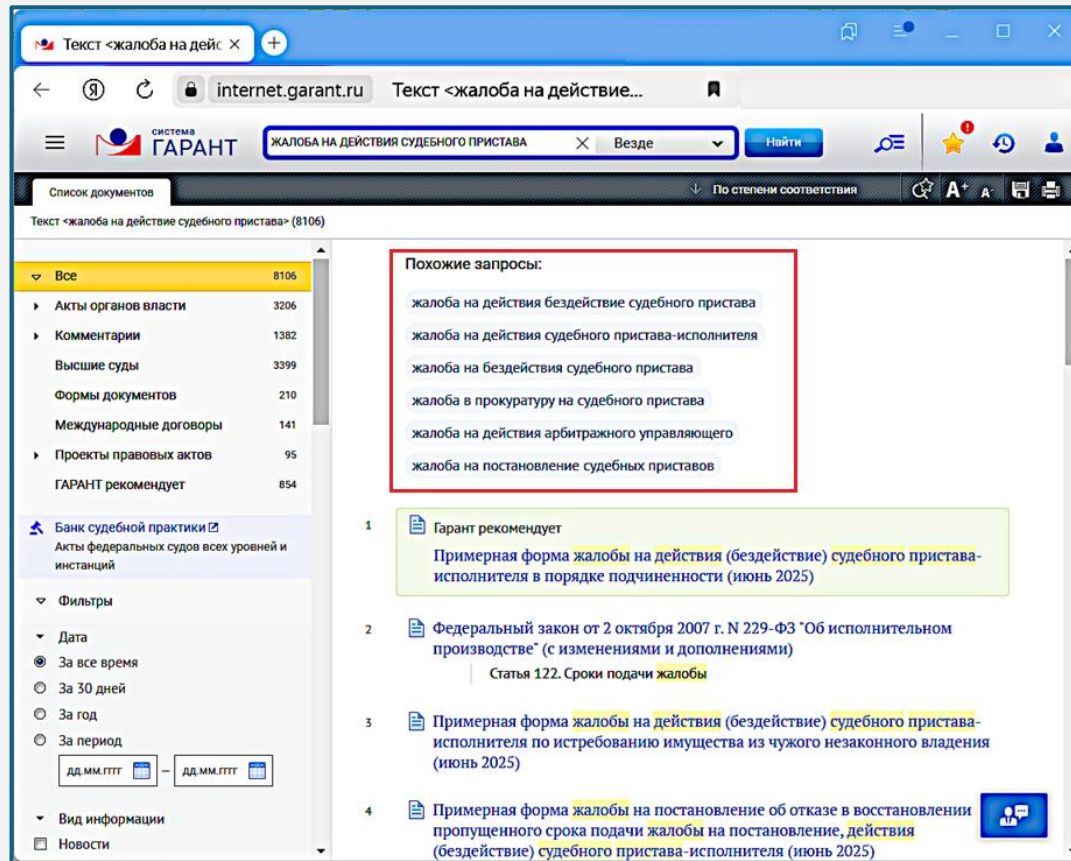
Текст <жалоба на дейс ×

internet.garant.ru Текст <жалоба на действие...

система ГАРАНТ

ЖАЛОБА НА ДЕЙСТВИЯ СУДЕБНОГО ПРИСТАВА × Везде Найти

Список документов

По степени соответствия

Текст <жалоба на действие судебного пристава> (8106)

Все 8106
Акты органов власти 3206
Комментарии 1382
Высшие суды 3399
Формы документов 210
Международные договоры 141
Проекты правовых актов 95
ГАРАНТ рекомендует 854

Банк судебной практики
Акты федеральных судов всех уровней и инстанций

Фильтры

Дата
За все время
За 30 дней
За год
За период
дд.мм.гггг – дд.мм.гггг

Вид информации
Новости

Похожие запросы:
жалоба на действия бездействие судебного пристава
жалоба на действия судебного пристава-исполнителя
жалоба на бездействия судебного пристава
жалоба в прокуратуру на судебного пристава
жалоба на действия арбитражного управляющего
жалоба на постановление судебных приставов

1 Гарант рекомендует
Примерная форма жалобы на действия (бездействие) судебного пристава-исполнителя в порядке подчиненности (июнь 2025)

2 Федеральный закон от 2 октября 2007 г. N 229-ФЗ "Об исполнительном производстве" (с изменениями и дополнениями)
Статья 122. Сроки подачи жалобы

3 Примерная форма жалобы на действия (бездействие) судебного пристава-исполнителя по истребованию имущества из чужого незаконного владения (июнь 2025)

4 Примерная форма жалобы на постановление об отказе в восстановлении пропущенного срока подачи жалобы на постановление, действия (бездействие) судебного пристава-исполнителя (июнь 2025)